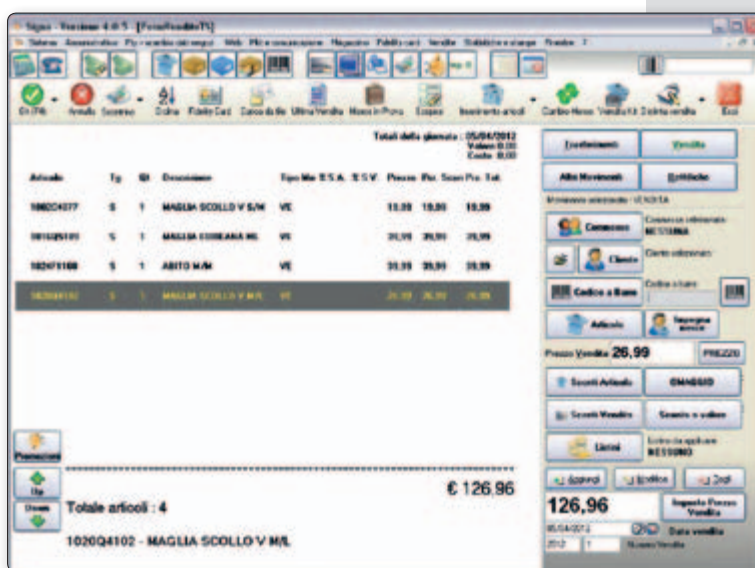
Sigma - Versione 4.0.5 - [FrontVendite]

Chiudi | Annulla | Sconto | Ordina | Fidelity Card | Carica da file | Ultime Vendite | Mostra in Prova | Esegui | Inserimento articoli | Cambio Merce | Vendita Kit | Distinta vendita | Esci

Totali della giornata : 05/04/2012
Valore 0,00
Costo 0,00

| Articolo | Tg | Qt | Descrizione | Tipo Mov | | | Prezzo | Pz. Scon | Pz. Tot |
|---|---|---|---|---|---|---|---|---|---|
| 1060Z4377 | S | 1 | MAGLIA SCOLLO V S/M | VE | | | 19,99 | 19,99 | 19,99 |
| 0810Z5101 | S | 1 | MAGLIA CORDIANA ML | VE | | | 39,99 | 39,99 | 39,99 |
| 1024Y5108 | S | 1 | ABITO M/M | VE | | | 39,99 | 39,99 | 39,99 |
| 1020Q4102 | S | 1 | MAGLIA SCOLLO V M/L | VE | | | 26,99 | 26,99 | 26,99 |

Promozioni
Up
Down

Totale articoli : 4

€ 126,96

1020Q4102 - MAGLIA SCOLLO V M/L

Trasferimenti | Vendita
Altri Movimenti | Rettifiche
Movimento selezionato : VENDITA
Commesso | Commesso selezionato: NESSUNO
Cliente | Cliente selezionato
Codice a Barre | Codice a barre
Articolo | Impegna merce
Prezzo Vendita 26,99 | PREZZO
Sconti Articolo | OMAGGIO
Sconti Vendita | Sconto a valore
Listini | Listino da applicare NESSUNO
Applica | Modifica | Del
126,96 | Imposta Prezzo Vendita
05/04/2012 | Data vendita
2012 | 1 | Numero Vendita